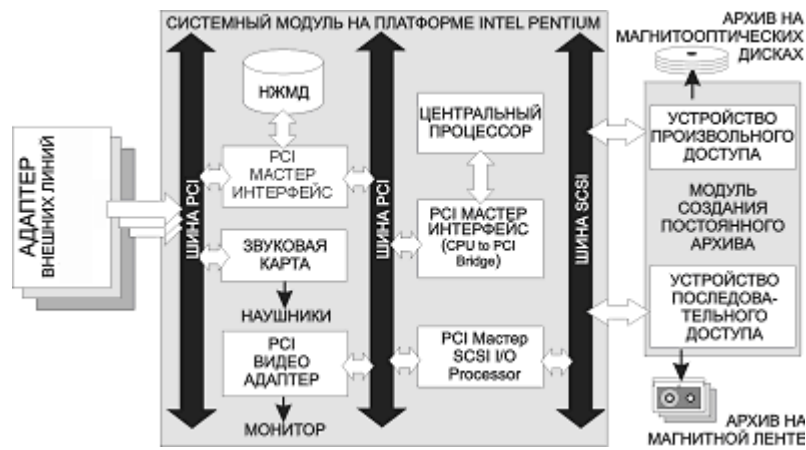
СИСТЕМНЫЙ МОДУЛЬ НА ПЛАТФОРМЕ INTEL PENTIUM

АРХИВ НА МАГНИТООПТИЧЕСКИХ ДИСКАХ

АДАПТЕР ВНЕШНИХ ЛИНИЙ

ШИНА PCI

НЖМД

PCI МАСТЕР ИНТЕРФЕЙС

ЗВУКОВАЯ КАРТА

НАУШНИКИ

PCI ВИДЕО АДАПТЕР

МОНИТОР

ШИНА PCI

ЦЕНТРАЛЬНЫЙ ПРОЦЕССОР

PCI МАСТЕР ИНТЕРФЕЙС (CPU to PCI Bridge)

PCI Мастер SCSI I/O Processor

ШИНА SCSI

УСТРОЙСТВО ПРОИЗВОЛЬНОГО ДОСТУПА

МОДУЛЬ СОЗДАНИЯ ПОСТОЯННОГО АРХИВА

УСТРОЙСТВО ПОСЛЕДОВАТЕЛЬНОГО ДОСТУПА

АРХИВ НА МАГНИТНОЙ ЛЕНТЕ